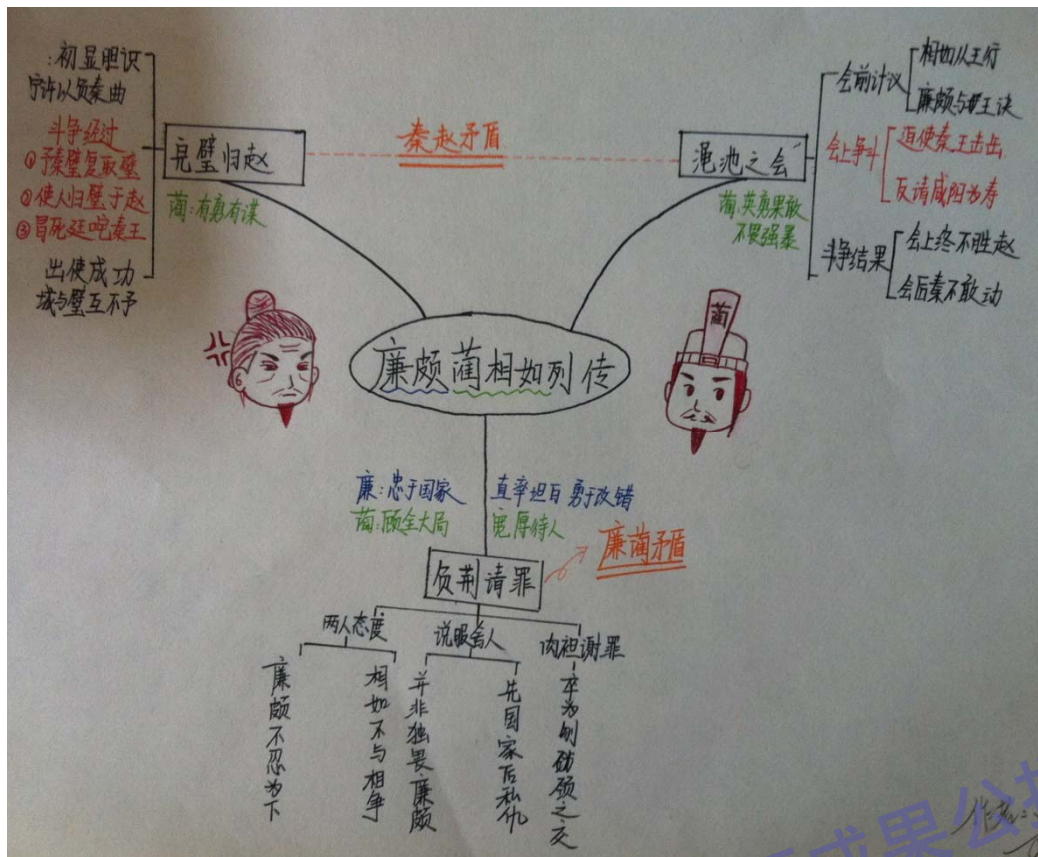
廉颇蔺相如列传

完璧归赵

初显胆识
宁许以负秦曲

斗争经过
①予秦璧复取璧
②使人归璧于赵
③冒死廷叱秦王

出使成功
城与璧互不予

蔺：有勇有谋

秦赵矛盾

渑池之会

会前计议
相如从王行
廉颇与赵王诀

会上斗争
迫使秦王击缶
反请咸阳为寿

斗争结果
会上终不胜赵
会后秦不敢动

蔺：英勇果敢 不畏强暴

蔺

廉：忠于国家 直率坦白 勇于改错
蔺：顾全大局 宽厚待人

负荆请罪

廉蔺矛盾

两人态度
廉颇不忍为下
相如不与相争

说服舍人
并非独畏廉颇
先国家后私仇

肉袒谢罪
卒为刎颈之交

成果公